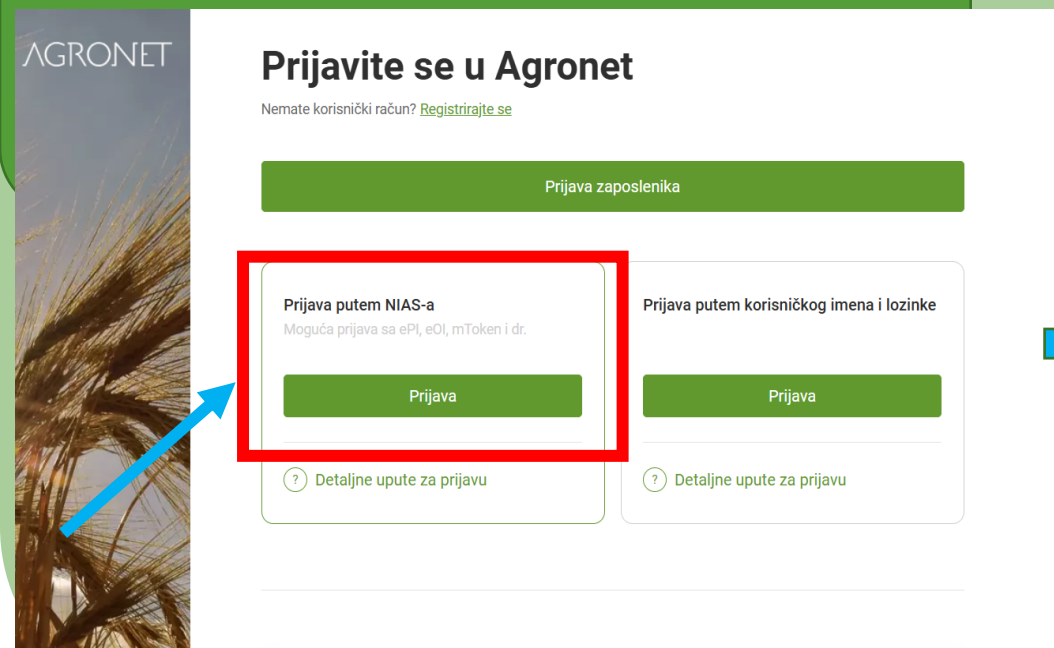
AGRONET

Prijavite se u Agronet

Nemate korisnički račun? Registrirajte se

Prijava zaposlenika

Prijava putem NIAS-a

Moguća prijava sa ePI, eOI, mToken i dr.

Prijava

? Detaljne upute za prijavu

Prijava putem korisničkog imena i lozinke

Prijava

? Detaljne upute za prijavu